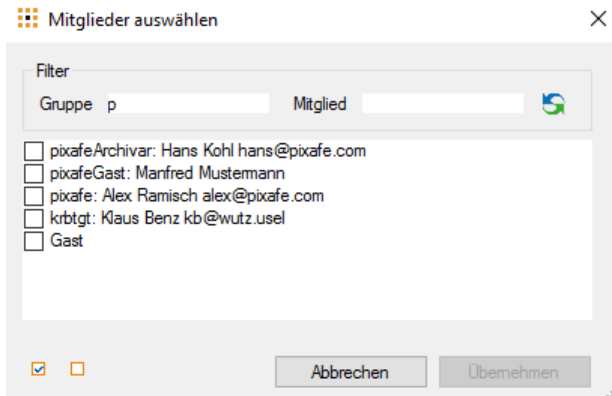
Mitglieder auswählen

Filter

Gruppe p

Mitglied

pixafeArchivar: Hans Kohl hans@pixafe.com
pixafeGast: Manfred Mustermann
pixafe: Alex Ramisch alex@pixafe.com
krbtgt: Klaus Benz kb@wutz.usel
Gast

Abbrechen

Übernehmen